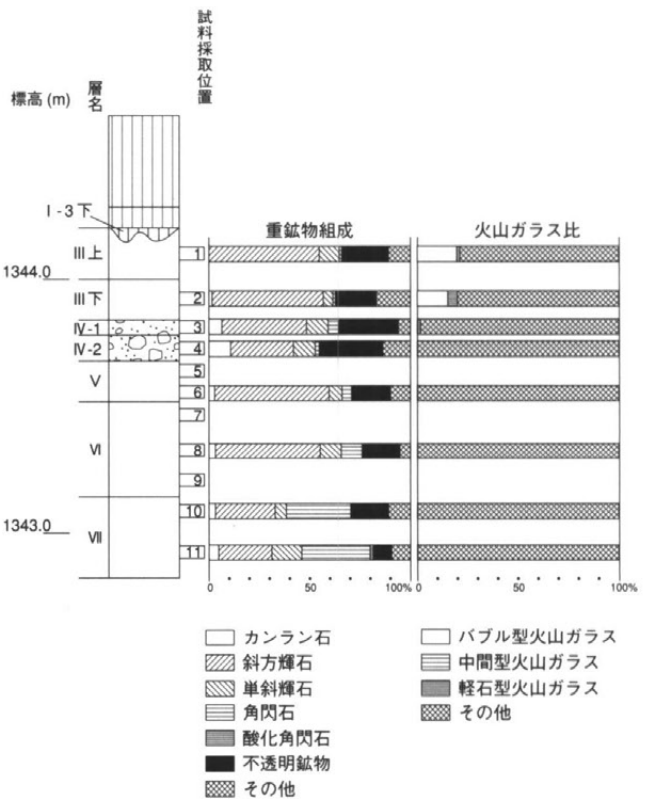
標高 (m)

層名

試料採取位置

I-3下

III上

1344.0

III下

IV-1

IV-2

V

VI

1343.0

VII

1
2
3
4
5
6
7
8
9
10
11

重鉱物組成

0 50 100%

火山ガラス比

0 50 100%

カンラン石
斜方輝石
単斜輝石
角閃石
酸化角閃石
不透明鉱物
その他

バブル型火山ガラス
中間型火山ガラス
軽石型火山ガラス
その他